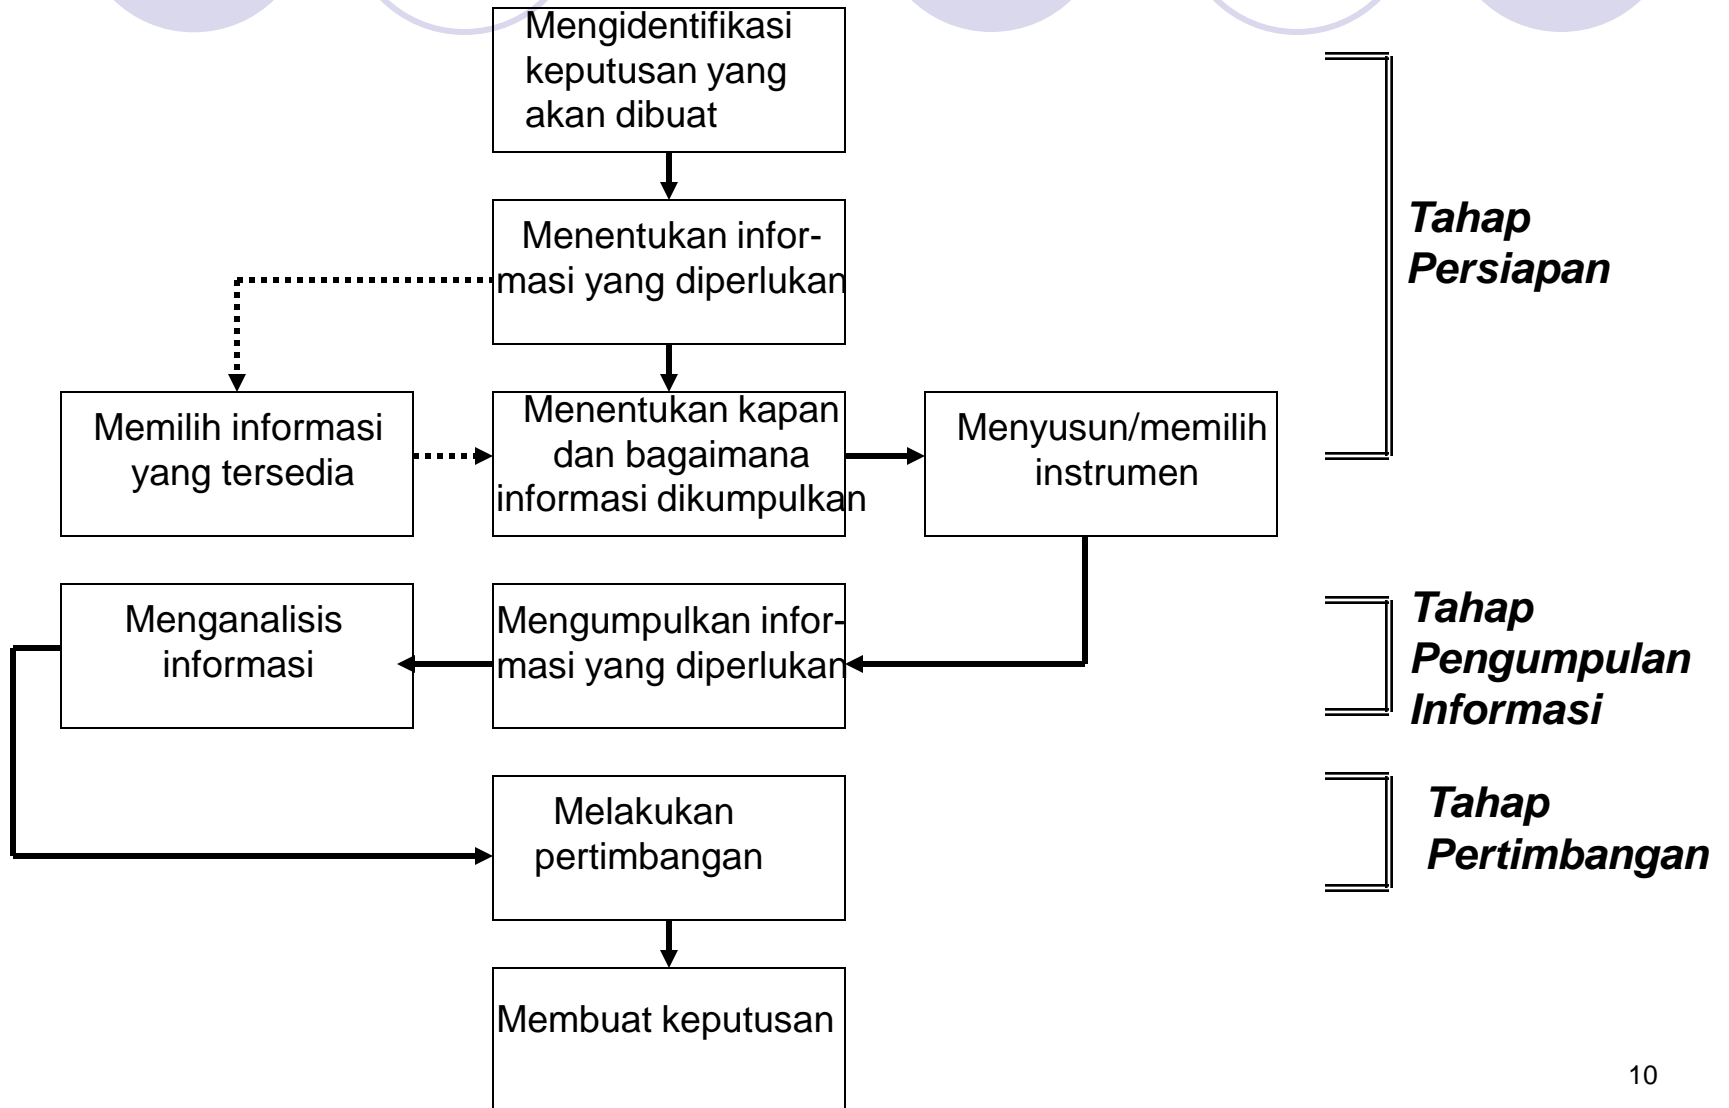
Mengidentifikasi keputusan yang akan dibuat

Menentukan informasi yang diperlukan

Memilih informasi yang tersedia

Menentukan kapan dan bagaimana informasi dikumpulkan

Menyusun/memilih instrumen

Tahap Persiapan

Menganalisis informasi

Mengumpulkan informasi yang diperlukan

Tahap Pengumpulan Informasi

Melakukan pertimbangan

Tahap Pertimbangan

Membuat keputusan

10